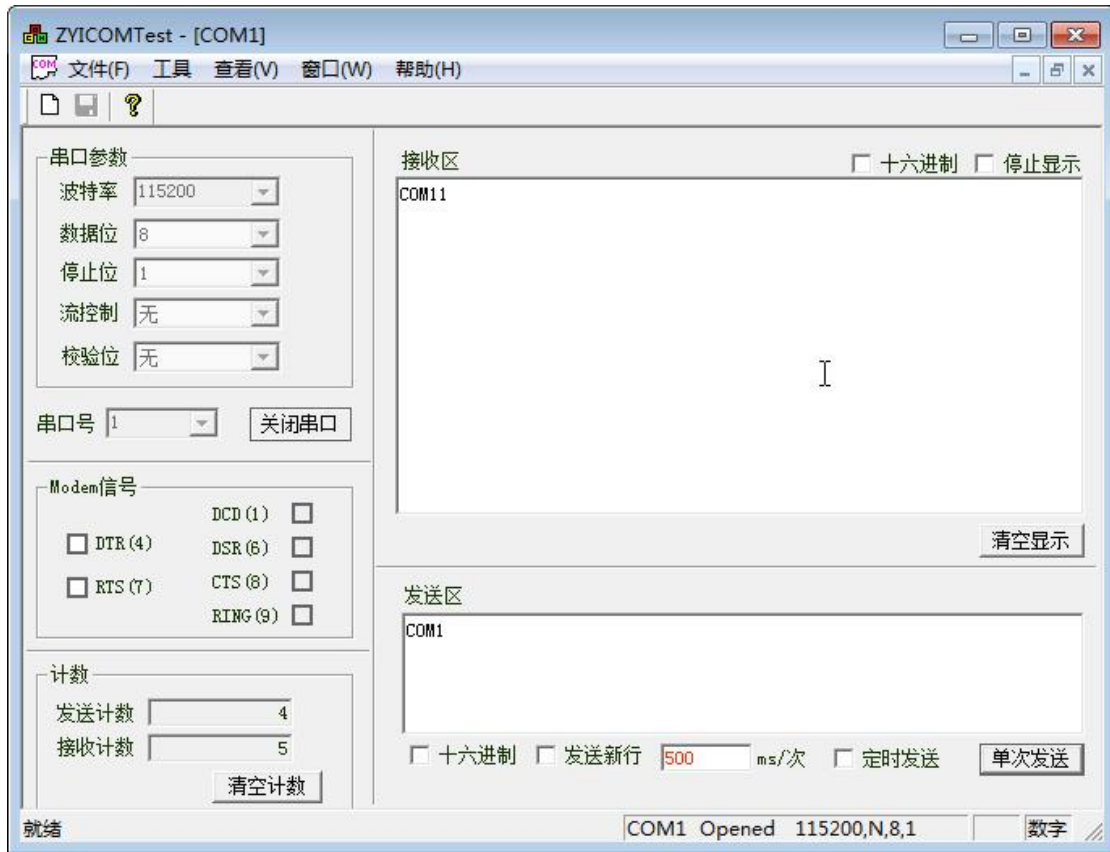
ZYICOMTest - [COM1]

文件(F) 工具 查看(V) 窗口(W) 帮助(H)

串口参数
波特率 115200
数据位 8
停止位 1
流控制 无
校验位 无

串口号 1
关闭串口

Modem信号
DCD (1)
DTR (4)
DSR (6)
RTS (7)
CTS (8)
RING (9)

计数
发送计数 4
接收计数 5
清空计数

接收区
十六进制 停止显示
COM11

清空显示

发送区
COM1

十六进制 发送新行 500 ms/次 定时发送 单次发送

就绪
COM1 Opened 115200,N,8,1
数字